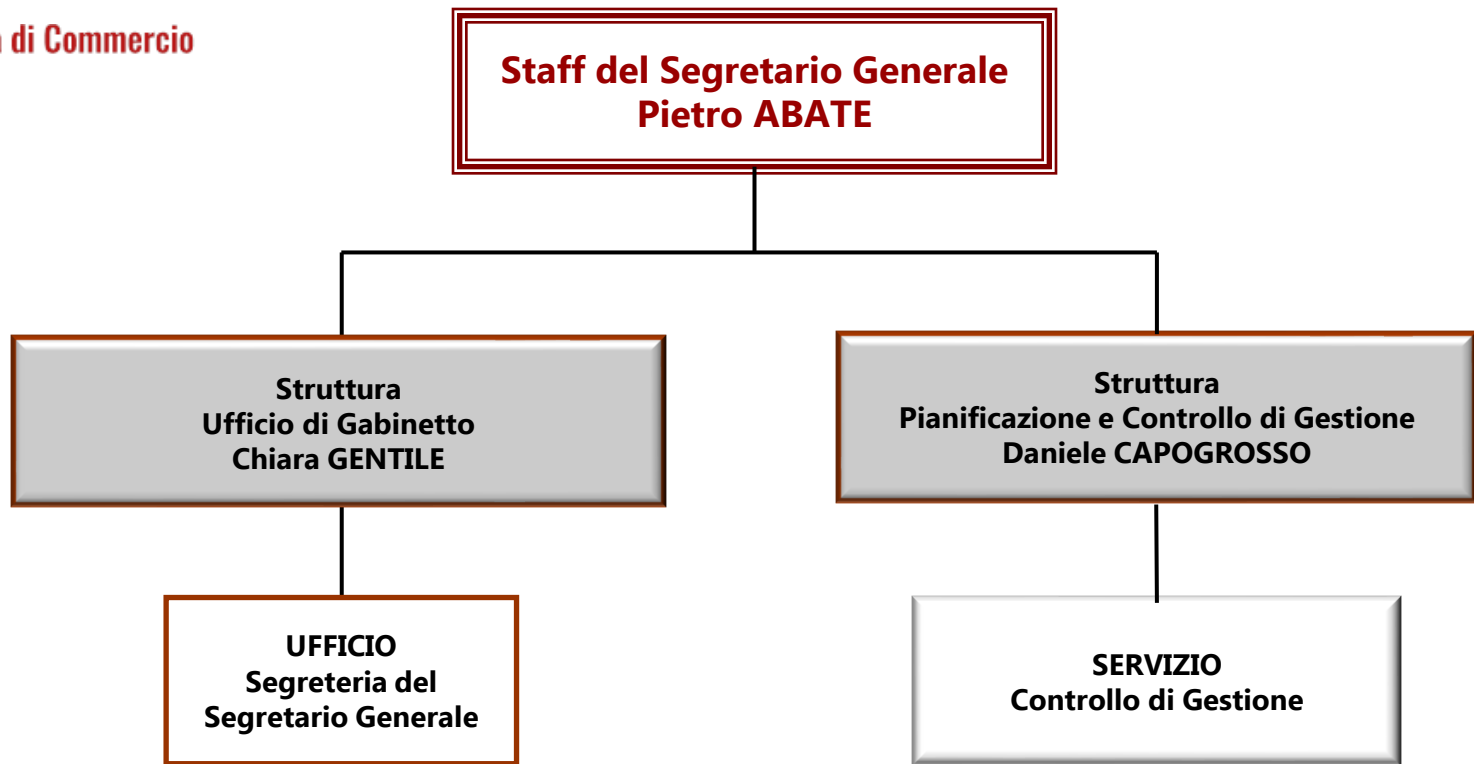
a di Commercio

Staff del Segretario Generale
Pietro ABATE

Struttura
Ufficio di Gabinetto
Chiara GENTILE

Struttura
Pianificazione e Controllo di Gestione
Daniele CAPOGROSSO

UFFICIO
Segreteria del
Segretario Generale

SERVIZIO
Controllo di Gestione